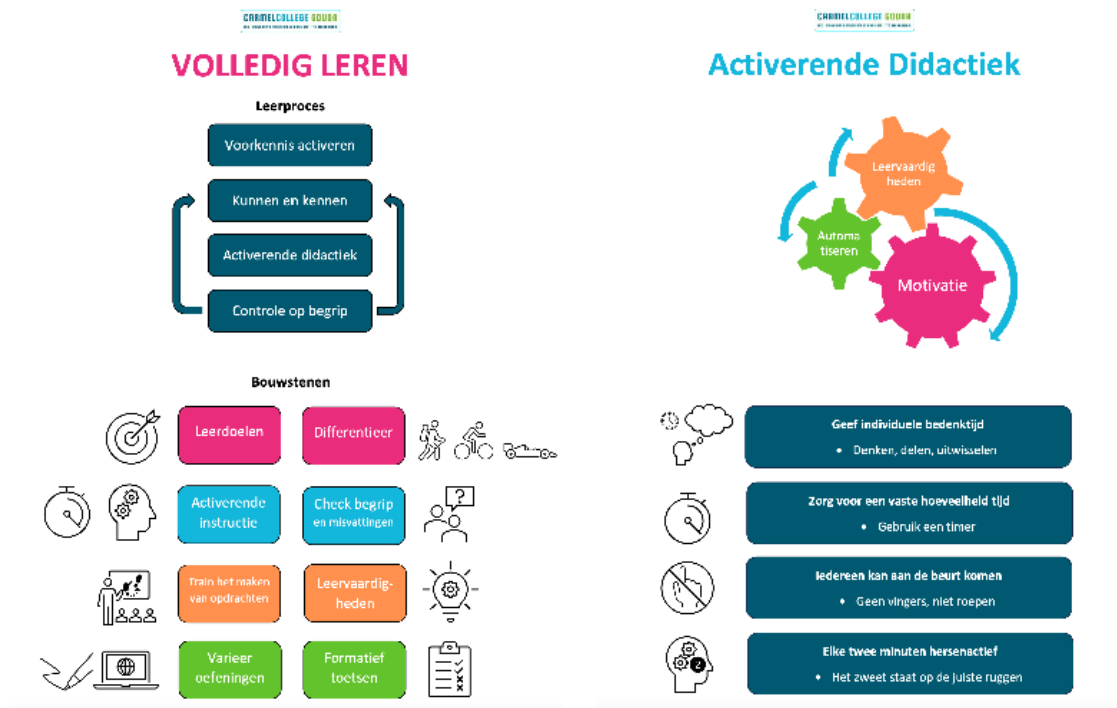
CARMELCOLLEGE GOUDA

VOLLEDIG LEREN

Leerproces

Voorkennis activeren

Kunnen en kennen

Activerende didactiek

Controle op begrip

Bouwstenen

Leerdoelen

Differentieer

Activerende instructie

Check begrip en misvattingen

Train het maken van opdrachten

Leervaardigheden

Varieer oefeningen

Formatief toetsen

CARMELCOLLEGE GOUDA

Activerende Didactiek

Leervaardigheden

Automatiseren

Motivatie

Geef individuele bedenktijd
• Denken, delen, uitwisselen

Zorg voor een vaste hoeveelheid tijd
• Gebruik een timer

Iedereen kan aan de beurt komen
• Geen vingers, niet roepen

Elke twee minuten hersenactief
• Het zweet staat op de juiste ruggen